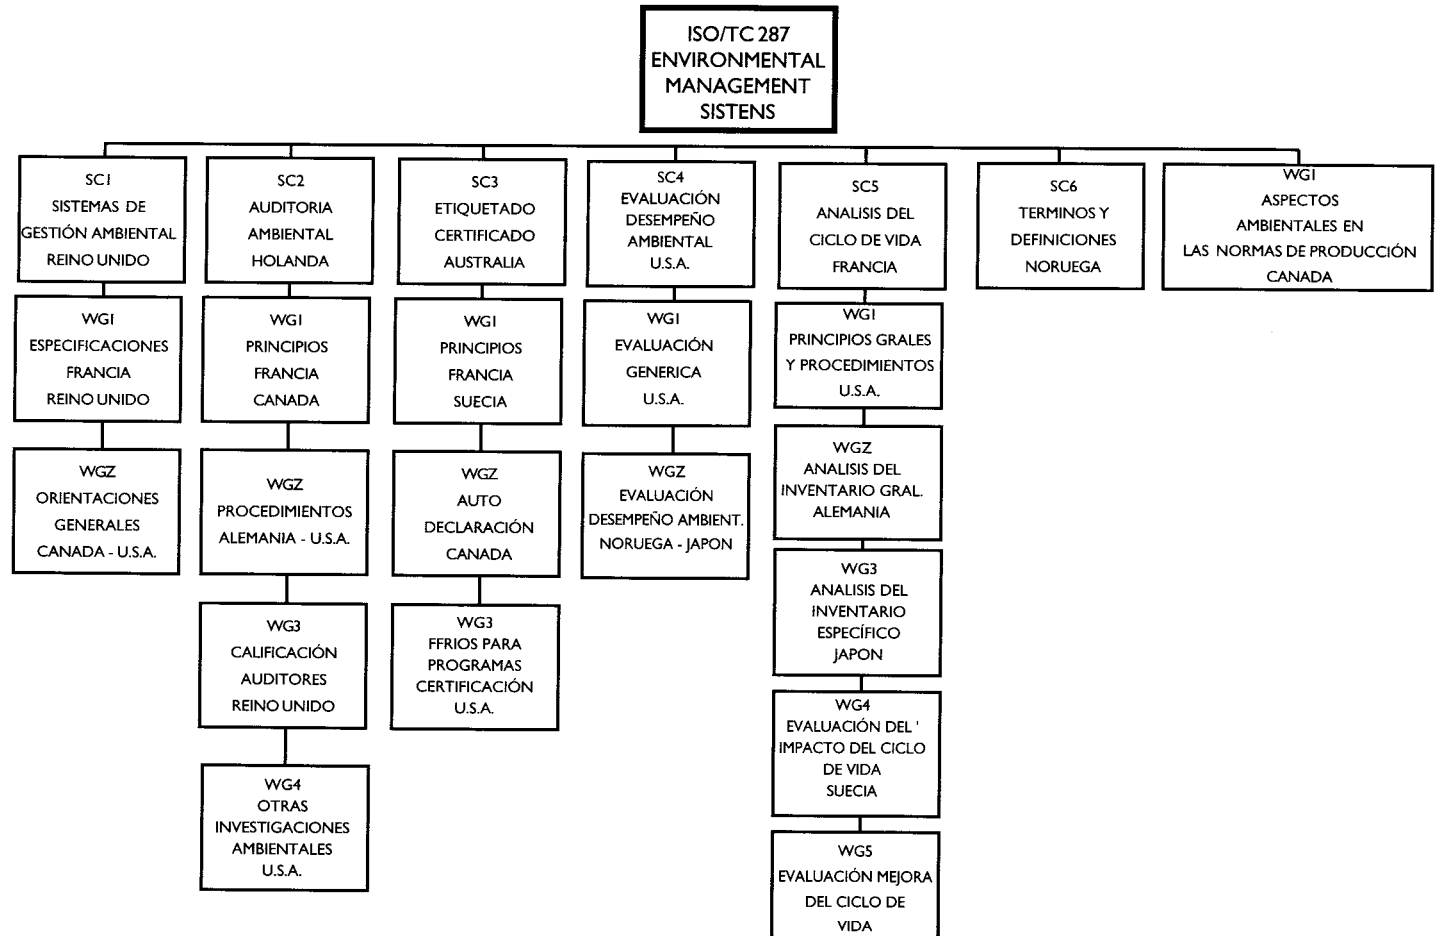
ISO/TC 287
ENVIRONMENTAL
MANAGEMENT
SISTENS

SC1
SISTEMAS DE
GESTIÓN AMBIENTAL
REINO UNIDO

WG1
ESPECIFICACIONES
FRANCIA
REINO UNIDO

WGZ
ORIENTACIONES
GENERALES
CANADA - U.S.A.

SC2
AUDITORIA
AMBIENTAL
HOLANDA

WG1
PRINCIPIOS
FRANCIA
CANADA

WGZ
PROCEDIMIENTOS
ALEMANIA - U.S.A.

WG3
CALIFICACIÓN
AUDITORES
REINO UNIDO

WG4
OTRAS
INVESTIGACIONES
AMBIENTALES
U.S.A.

SC3
ETIQUETADO
CERTIFICADO
AUSTRALIA

WG1
PRINCIPIOS
FRANCIA
SUECIA

WGZ
AUTO
DECLARACIÓN
CANADA

WG3
FFRIOS PARA
PROGRAMAS
CERTIFICACIÓN
U.S.A.

SC4
EVALUACIÓN
DESEMPEÑO
AMBIENTAL
U.S.A.

WG1
EVALUACIÓN
GENERICA
U.S.A.

WGZ
EVALUACIÓN
DESEMPEÑO AMBIENT.
NORUEGA - JAPON

SC5
ANALISIS DEL
CICLO DE VIDA
FRANCIA

WG1
PRINCIPIOS GRALES
Y PROCEDIMIENTOS
U.S.A.

WGZ
ANALISIS DEL
INVENTARIO GRAL.
ALEMANIA

WG3
ANALISIS DEL
INVENTARIO
ESPECÍFICO
JAPON

WG4
EVALUACIÓN DEL '
IMPACTO DEL CICLO
DE VIDA
SUECIA

WG5
EVALUACIÓN MEJORA
DEL CICLO DE
VIDA

SC6
TERMINOS Y
DEFINICIONES
NORUEGA

WG1
ASPECTOS
AMBIENTALES EN
LAS NORMAS DE PRODUCCIÓN
CANADA